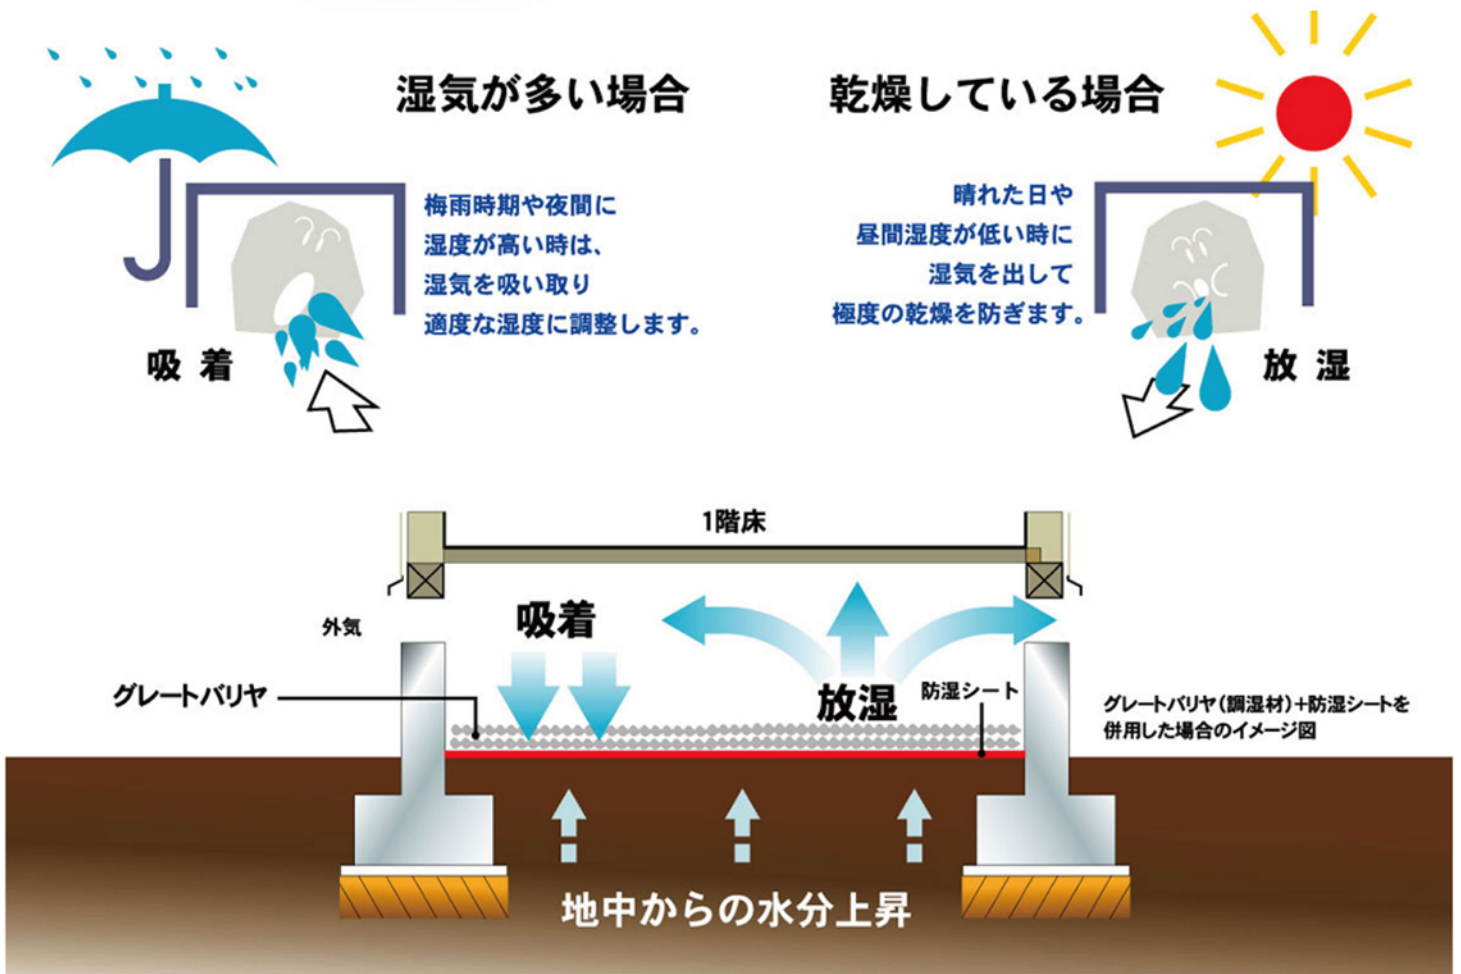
湿気が多い場合

梅雨時期や夜間に
湿度が高い時は、
湿気を吸い取り
適度な湿度に調整します。

吸着

乾燥している場合

晴れた日や
昼間湿度が低い時に
湿気を出して
極度の乾燥を防ぎます。

放湿

1階床

外気

吸着

放湿

グレートバリヤ

防湿シート

グレートバリヤ（調湿材）+防湿シートを併用した場合のイメージ図

地中からの水分上昇